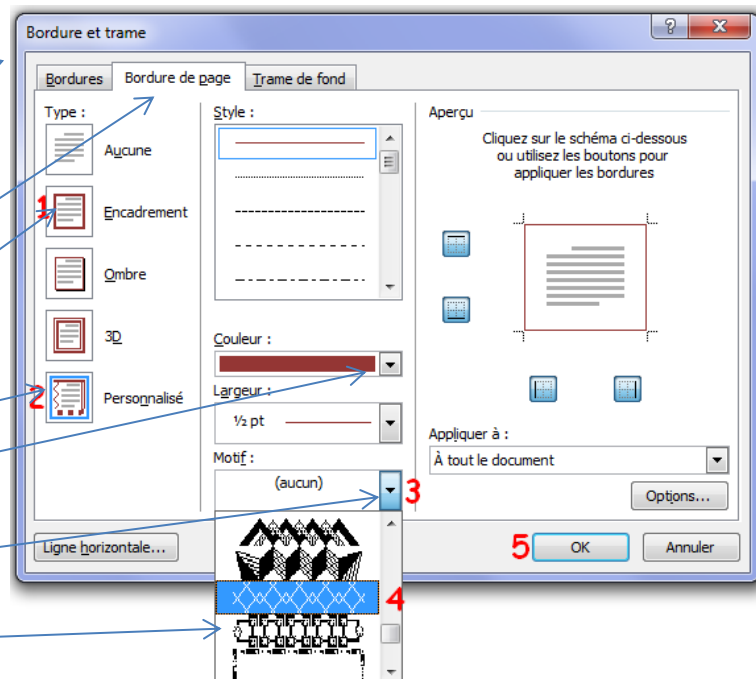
Bordure et trame

?

Bordures | Bordure de page | Trame de fond

Type :

Aucune

1 Encadrement

Ombre

3D

2 Personnalisé

Style :

Couleur :

Largeur :

½ pt

Motif :

(aucun)

3

4

Aperçu

Cliquez sur le schéma ci-dessous ou utilisez les boutons pour appliquer les bordures

Appliquer à :

À tout le document

Options...

Ligne horizontale...

5 OK

Annuler